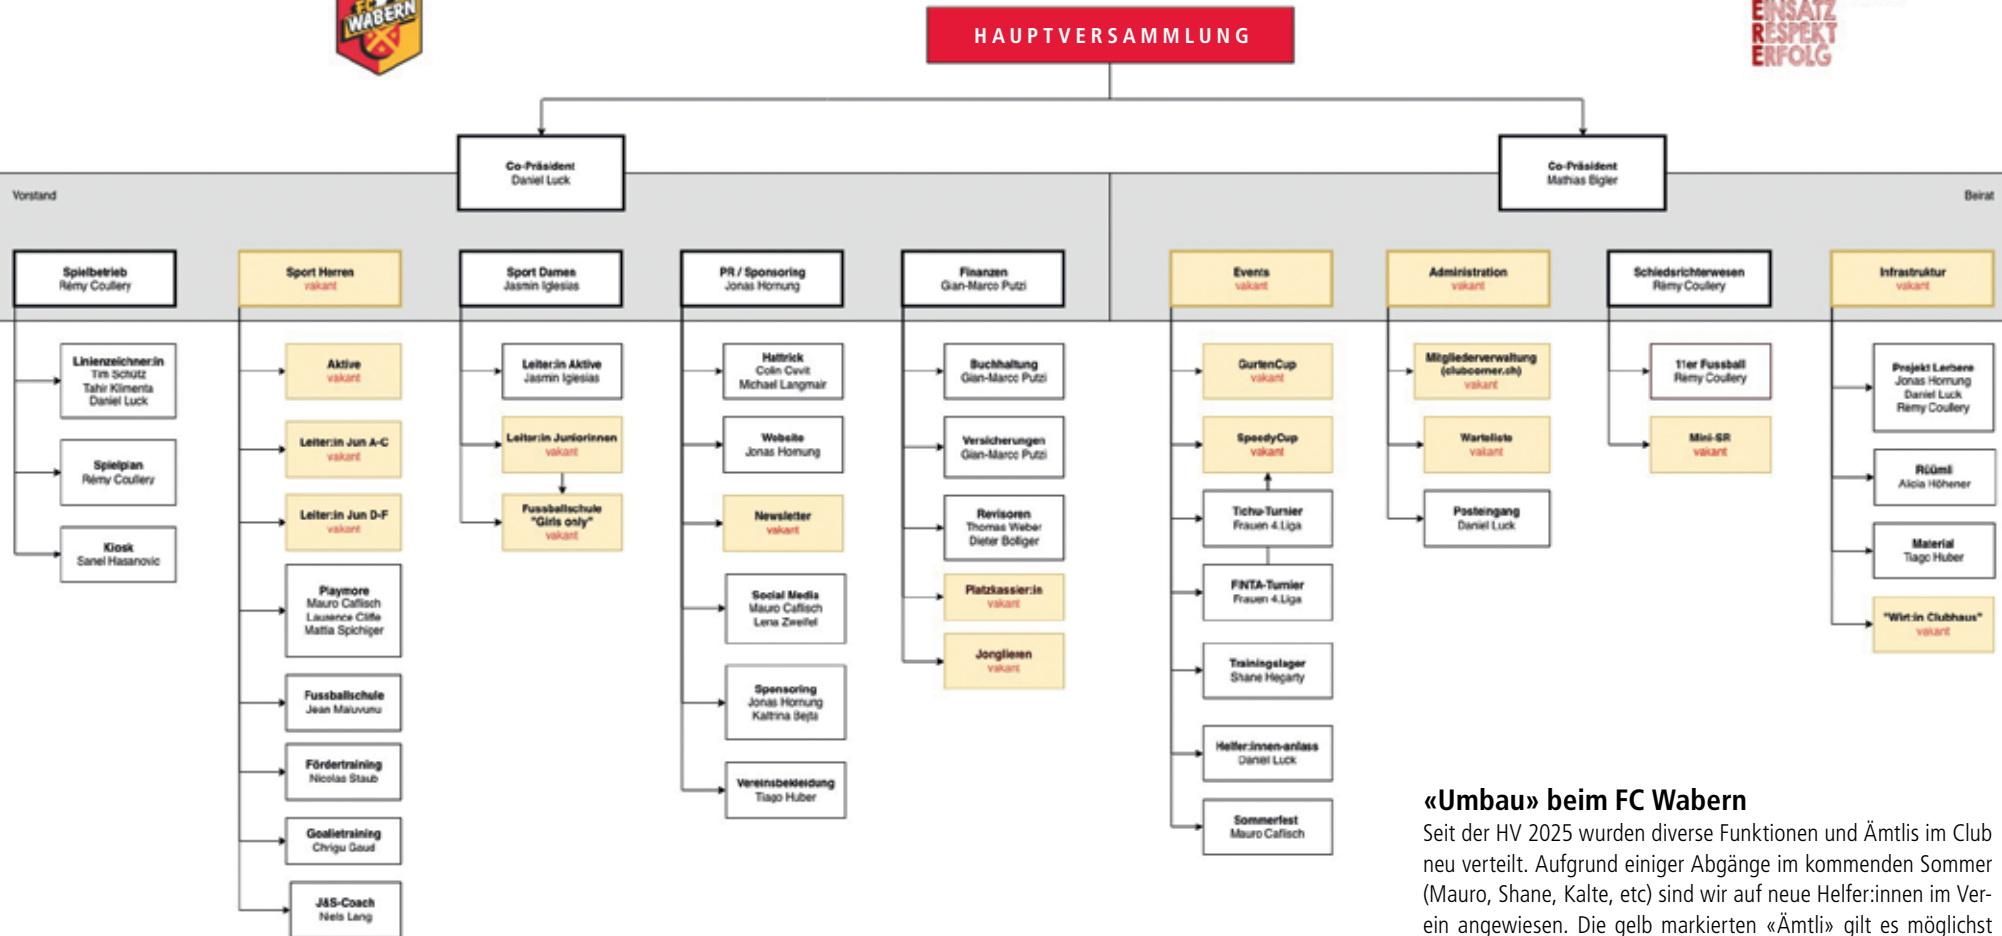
FC WABERN

HAUPTVERSAMMLUNG

EINSATZ
RESPEKT
ERFOLG

Co-Präsident
Daniel Luck

Co-Präsident
Mathias Bigler

Vorstand

Beirat

Spielbetrieb
Rémy Coullery

Linienzeichner:in
Tim Schütz
Tahir Klimenta
Daniel Luck

Spielplan
Rémy Coullery

Kiosk
Sanel Hasanovic

Sport Herren
vakant

Aktive
vakant

Leiter:in Jun A-C
vakant

Leiter:in Jun D-F
vakant

Playmore
Mauro Caflisch
Laurence Cliffe
Mattia Spichiger

Fussballschule
Jean Maluvunu

Fördertraining
Nicolas Staub

Goalietraining
Chrigu Gaud

J&S-Coach
Niels Lang

Sport Dames
Jasmin Iglesias

Leiter:in Aktive
Jasmin Iglesias

Leiter:in Juniorinnen
vakant

Fussballschule "Girls only"
vakant

PR / Sponsoring
Jonas Hornung

Hattrick
Colin Cwit
Michael Langmair

Website
Jonas Hornung

Newsletter
vakant

Social Media
Mauro Caflisch
Lena Zweifel

Sponsoring
Jonas Hornung
Kaltrina Bejta

Vereinsbekleidung
Tiago Huber

Finanzen
Gian-Marco Putzi

Buchhaltung
Gian-Marco Putzi

Versicherungen
Gian-Marco Putzi

Revisoren
Thomas Weber
Dieter Bolliger

Platzkassier:in
vakant

Jonglieren
vakant

Events
vakant

GurtenCup
vakant

SpeedyCup
vakant

Tichu-Turnier
Frauen 4.Liga

FINTA-Turnier
Frauen 4.Liga

Trainingslager
Shane Hegarty

Helfer:innen-anlass
Daniel Luck

Sommerfest
Mauro Caflisch

Administration
vakant

Mitgliederverwaltung (clubcorner.ch)
vakant

Warteliste
vakant

Posteingang
Daniel Luck

Schiedsrichterwesen
Rémy Coullery

11er Fussball
Rémy Coullery

Mini-SR
vakant

Infrastruktur
vakant

Projekt Lerbere
Jonas Hornung
Daniel Luck
Rémy Coullery

Rüümli
Alicia Höhener

Material
Tiago Huber

"Wirt:in Clubhaus"
vakant

«Umbau» beim FC Wabern

Seit der HV 2025 wurden diverse Funktionen und Ämtlis im Club neu verteilt. Aufgrund einiger Abgänge im kommenden Sommer (Mauro, Shane, Kalte, etc) sind wir auf neue Helfer:innen im Verein angewiesen. Die gelb markierten «Ämtli» gilt es möglichst